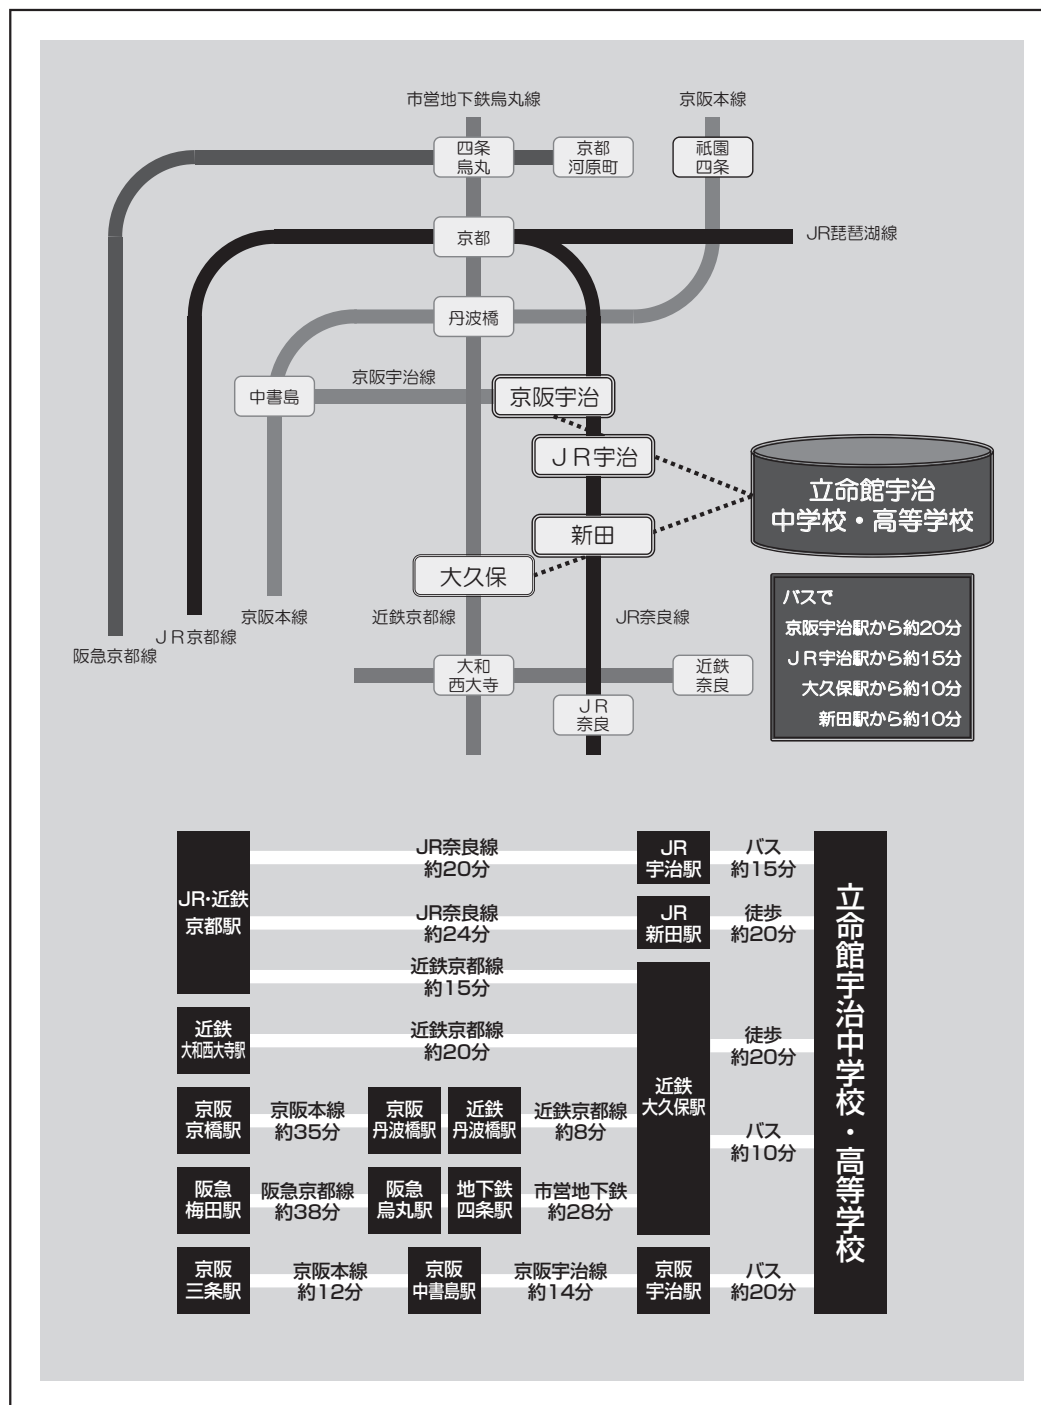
市営地下鉄烏丸線

京阪本線

四条
烏丸

京都
河原町

祇園
四条

京都

JR琵琶湖線

丹波橋

中書島

京阪宇治線

京阪宇治

ＪＲ宇治

立命館宇治
中学校・高等学校

新田

大久保

京阪本線

近鉄京都線

JR奈良線

ＪＲ京都線

阪急京都線

バスで
京阪宇治駅から約20分
ＪＲ宇治駅から約15分
大久保駅から約10分
新田駅から約10分

大和
西大寺

近鉄
奈良

ＪＲ
奈良

JR・近鉄
京都駅

JR奈良線
約20分

JR
宇治駅

バス
約15分

JR奈良線
約24分

JR
新田駅

徒歩
約20分

近鉄京都線
約15分

近鉄
大和西大寺駅

近鉄京都線
約20分

徒歩
約20分

近鉄
大久保駅

京阪
京橋駅

京阪本線
約35分

京阪
丹波橋駅

近鉄
丹波橋駅

近鉄京都線
約8分

バス
約10分

阪急
梅田駅

阪急京都線
約38分

阪急
烏丸駅

地下鉄
四条駅

市営地下鉄
約28分

京阪
三条駅

京阪本線
約12分

京阪
中書島駅

京阪宇治線
約14分

京阪
宇治駅

バス
約20分

立命館宇治中学校・高等学校